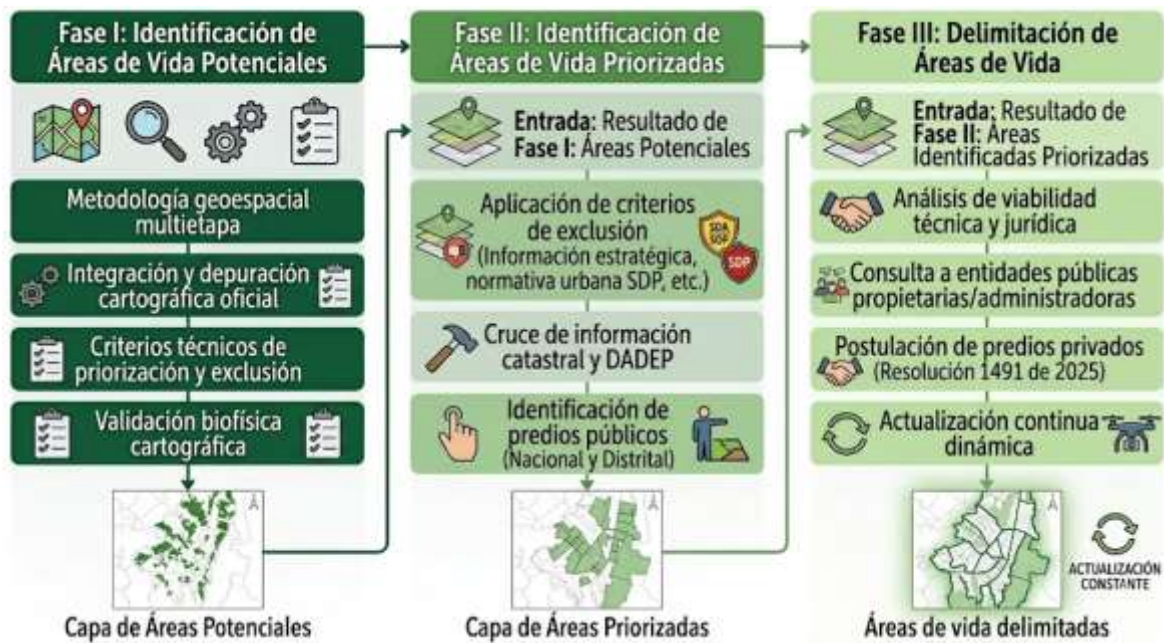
Fase I: Identificación de Áreas de Vida Potenciales

Metodología geoespacial multietapa

Integración y depuración cartográfica oficial

Criterios técnicos de priorización y exclusión

Validación biofísica cartográfica

Capa de Áreas Potenciales

Fase II: Identificación de Áreas de Vida Priorizadas

Entrada: Resultado de Fase I: Áreas Potenciales

Aplicación de criterios de exclusión (Información estratégica, normativa urbana SDP, etc.)

SDA SDP

SDP

Cruce de información catastral y DADEP

Identificación de predios públicos (Nacional y Distrital)

Capa de Áreas Priorizadas

Fase III: Delimitación de Áreas de Vida

Entrada: Resultado de Fase II: Áreas Identificadas Priorizadas

Análisis de viabilidad técnica y jurídica

Consulta a entidades públicas propietarias/administradoras

Postulación de predios privados (Resolución 1491 de 2025)

Actualización continua dinámica

ACTUALIZACIÓN CONSTANTE

Áreas de vida delimitadas